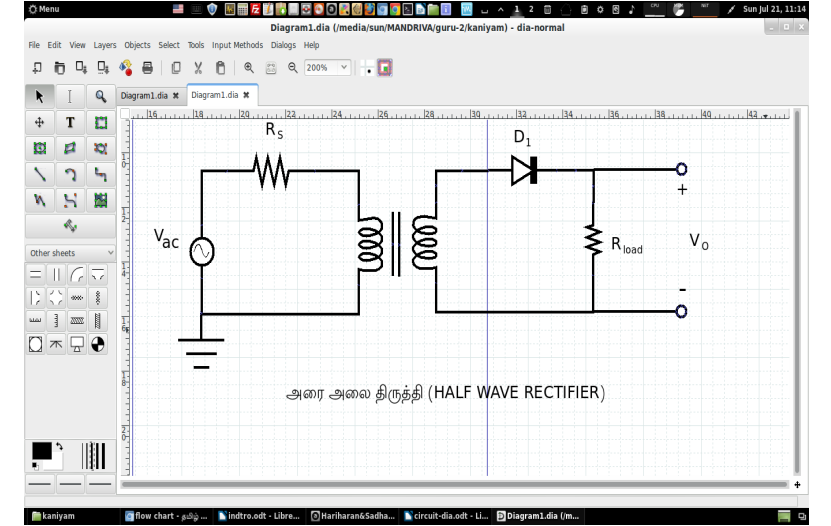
Menu

Sun Jul 21, 11:14

Diagram1.dia (/media/sun/MANDRIVA/guru-2/kaniyam) - dia-normal

File Edit View Layers Objects Select Tools Input Methods Dialogs Help

200%

Diagram1.dia ✖ Diagram1.dia ✖

16 18 20 22 24 26 28 30 32 34 36 38 40 42

Other sheets

$R_S$

$D_1$

$V_{ac}$

+

$R_{load}$

$V_0$

-

அரை அலை திருத்தி (HALF WAVE RECTIFIER)

kaniyam | flow chart - தமிழ் ... | indtro.odt - Libre... | Hariharan&Sadha... | circuit-dia.odt - Li... | Diagram1.dia (/m...